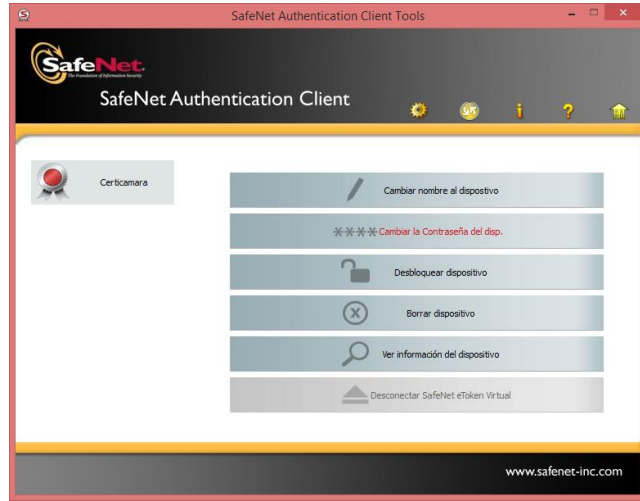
SafeNet Authentication Client Tools

SafeNet
The Foundation of Information Security

SafeNet Authentication Client

i
?

Certicamara

Cambiar nombre al dispositivo

\*\*\*\* Cambiar la Contraseña del disp.

Desbloquear dispositivo

Borrar dispositivo

Ver información del dispositivo

Desconectar SafeNet eToken Virtual

www.safenet-inc.com